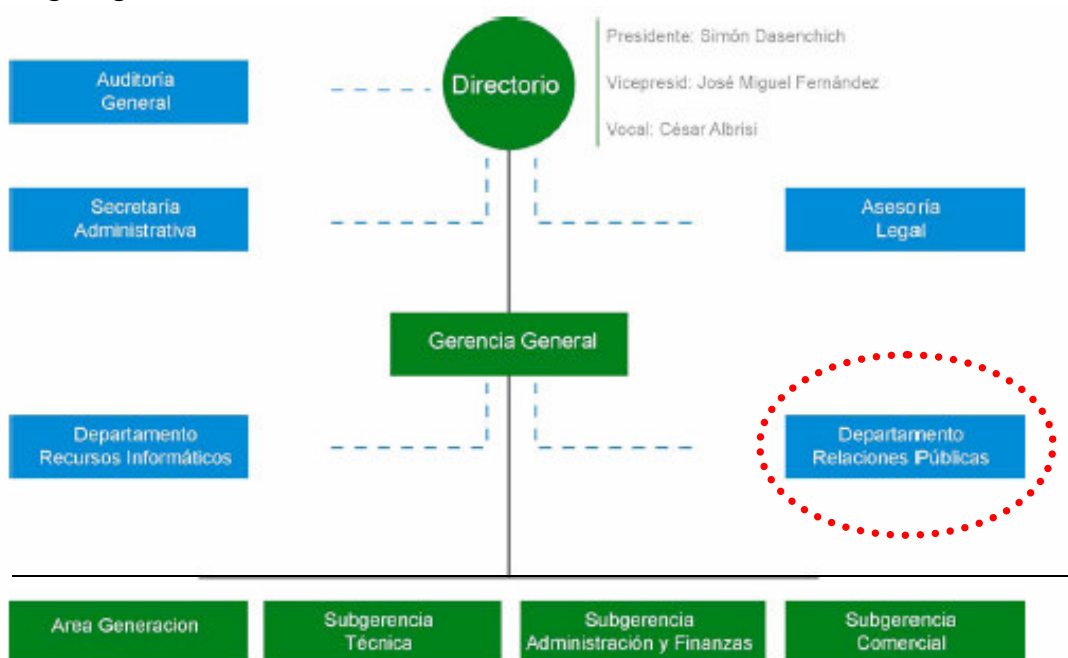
Auditoria General

Directorio

Presidente: Simón Dasenchich

Vicepresid: José Miguel Fernández

Vocal: César Albrisi

Secretaria Administrativa

Asesoría Legal

Gerencia General

Departamento Recursos Informáticos

Departamento Relaciones Públicas

Area Generacion

Subgerencia Técnica

Subgerencia Administración y Finanzas

Subgerencia Comercial